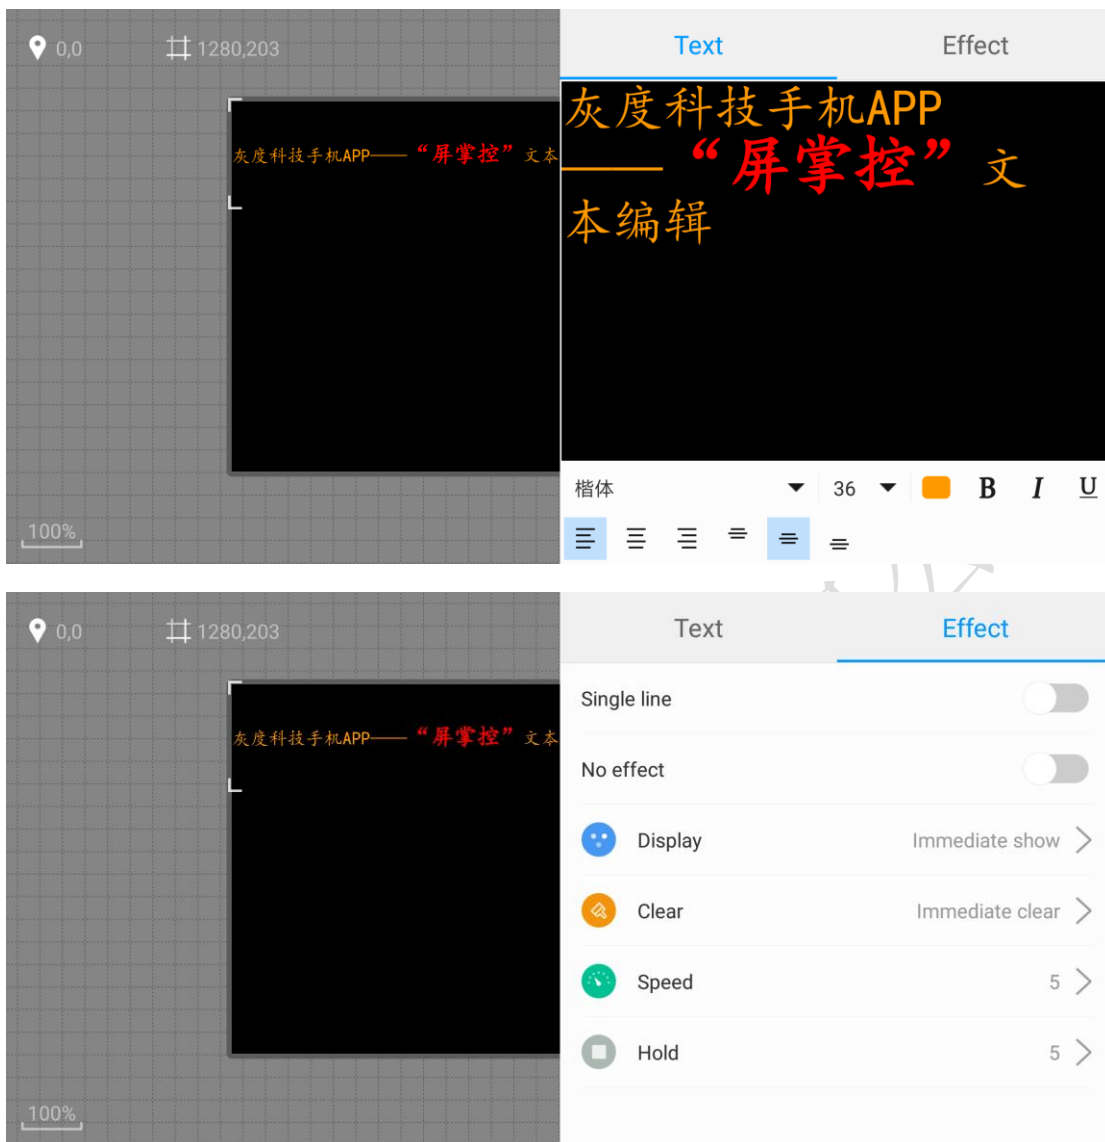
0,0

1280,203

灰度科技手机APP——“屏掌控”文本

100%

Text

Effect

灰度科技手机APP——“屏掌控”文本编辑

楷体

36

B I U

0,0

1280,203

灰度科技手机APP——“屏掌控”文本

100%

Text

Effect

Single line

No effect

Display Immediate show

Clear Immediate clear

Speed 5

Hold 5